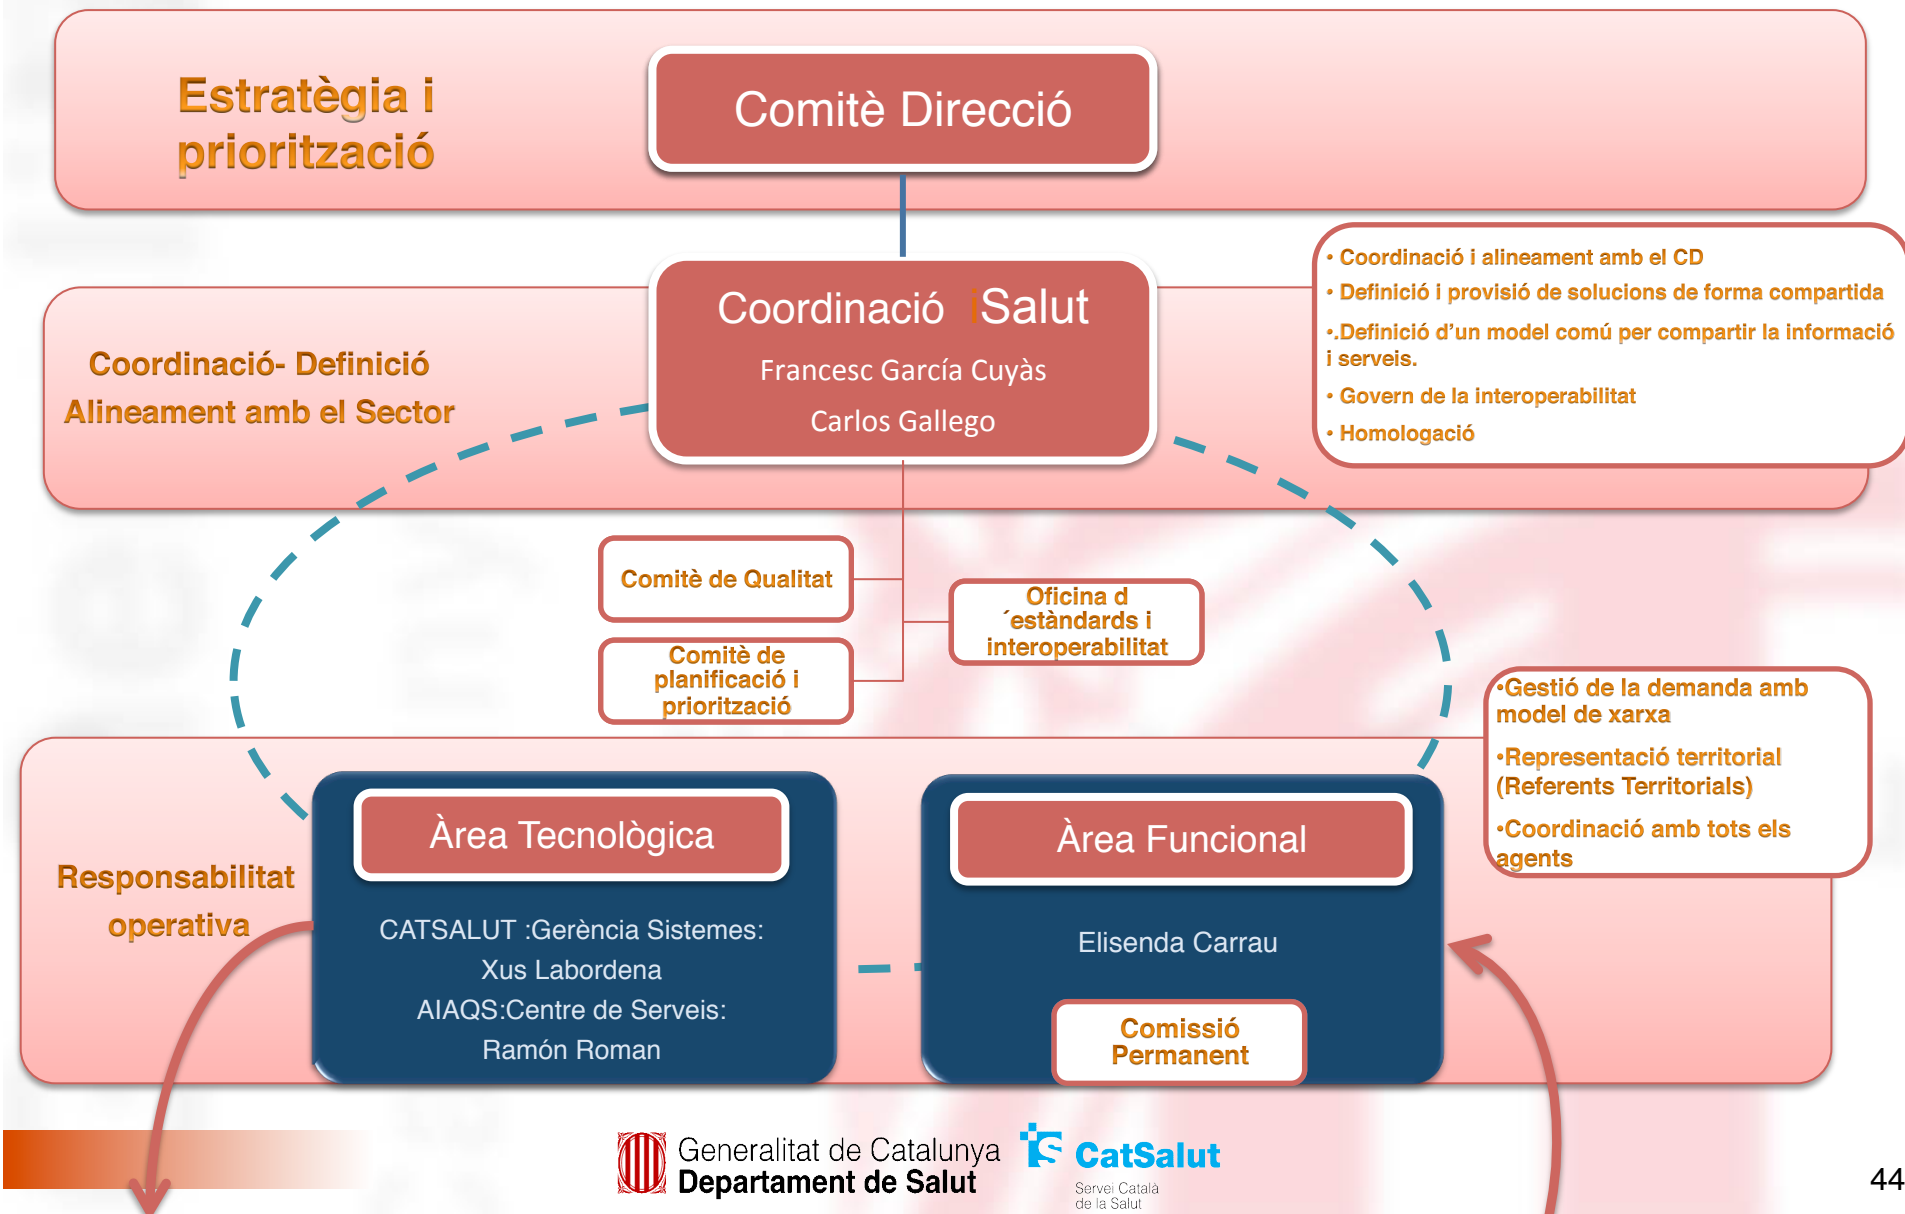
Estratègia i priorització

Comitè Direcció

Coordinació iSalut

Francesc García Cuyàs

Carlos Gallego

• Coordinació i alineament amb el CD
• Definició i provisió de solucions de forma compartida
•.Definició d'un model comú per compartir la informació i serveis.
• Govern de la interoperabilitat
• Homologació

Coordinació- Definició
Alineament amb el Sector

Comitè de Qualitat

Comitè de planificació i priorització

Oficina d´estàndards i interoperabilitat

•Gestió de la demanda amb model de xarxa
•Representació territorial (Referents Territorials)
•Coordinació amb tots els agents

Responsabilitat operativa

Àrea Tecnològica

CATSALUT :Gerència Sistemes:
Xus Labordena
AIAQS:Centre de Serveis:
Ramón Roman

Àrea Funcional

Elisenda Carrau

Comissió Permanent

Generalitat de Catalunya
Departament de Salut

CatSalut
Servei Català de la Salut

44